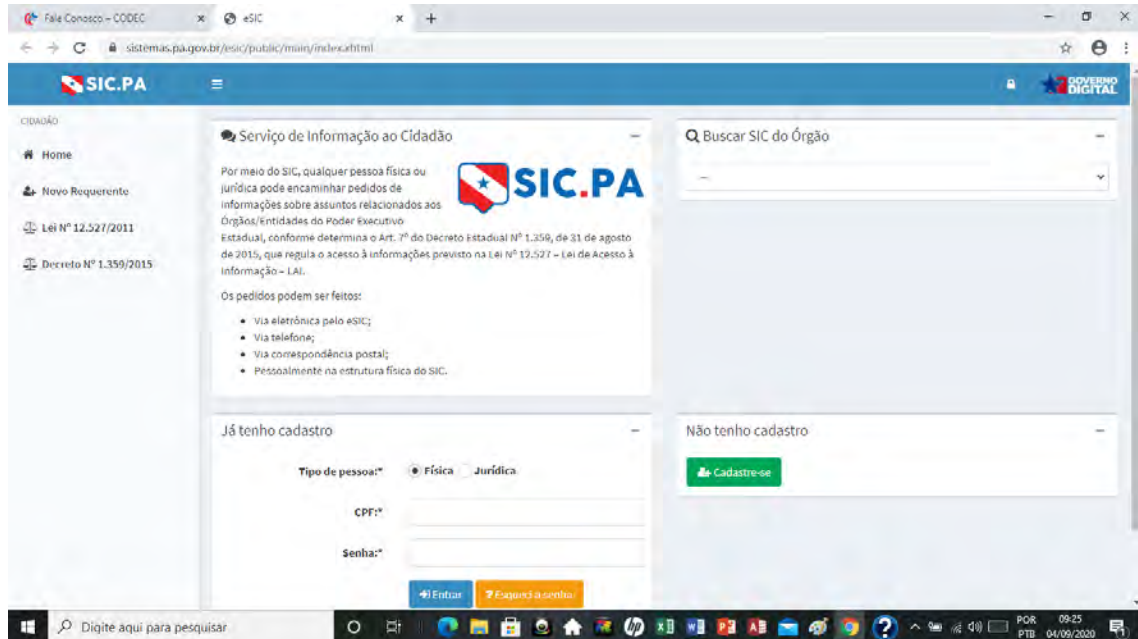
Fale Conosco – CODEC
eSIC
sistemas.pa.gov.br/esic/public/main/index.xhtml

SIC.PA
GOVERNO DIGITAL

CIDADÃO
Home
Novo Requerente
Lei Nº 12.527/2011
Decreto Nº 1.359/2015

Serviço de Informação ao Cidadão

SIC.PA

Por meio do SIC, qualquer pessoa física ou jurídica pode encaminhar pedidos de informações sobre assuntos relacionados aos Órgãos/Entidades do Poder Executivo Estadual, conforme determina o Art. 7º do Decreto Estadual Nº 1.359, de 31 de agosto de 2015, que regula o acesso à informações previsto na Lei Nº 12.527 – Lei de Acesso à Informação – LAI.

Os pedidos podem ser feitos:

• Via eletrônica pelo eSIC;
• Via telefone;
• Via correspondência postal;
• Pessoalmente na estrutura física do SIC.

Buscar SIC do Órgão
--

Já tenho cadastro
Tipo de pessoa:* Física Jurídica
CPF:*
Senha:*
Entrar
Esqueci a senha

Não tenho cadastro
Cadastre-se

Digite aqui para pesquisar
POR PTB 09:25 04/09/2020